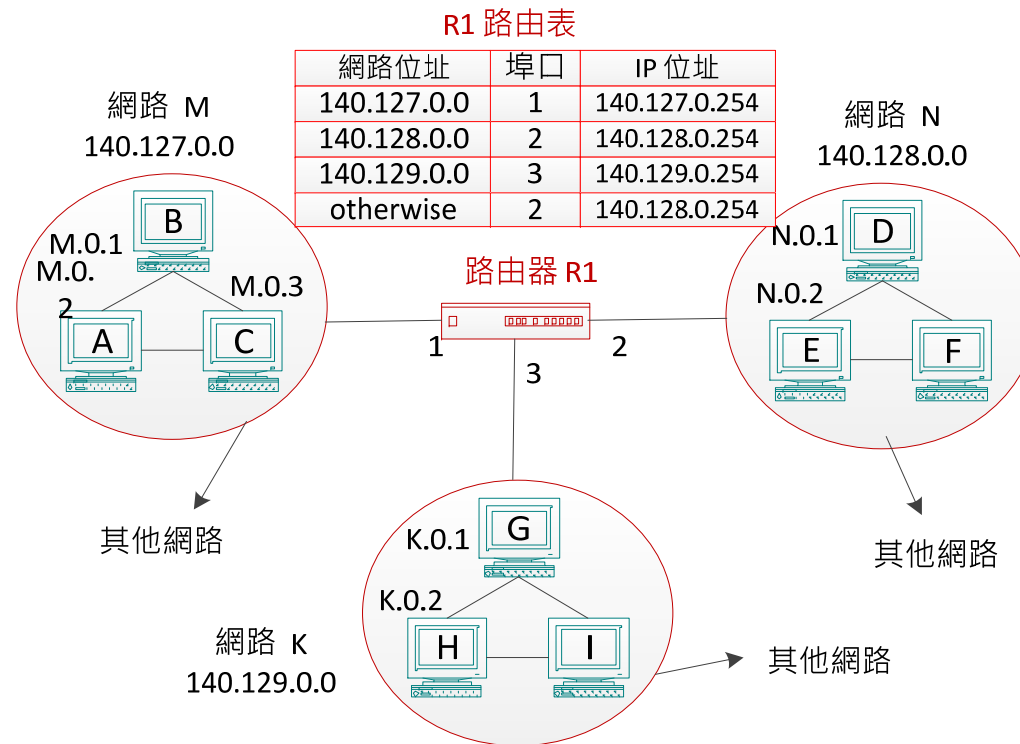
R1 路由表

| 網路位址 | 埠口 | IP 位址 |
|---|---|---|
| 140.127.0.0 | 1 | 140.127.0.254 |
| 140.128.0.0 | 2 | 140.128.0.254 |
| 140.129.0.0 | 3 | 140.129.0.254 |
| otherwise | 2 | 140.128.0.254 |

網路 M
140.127.0.0

B
M.0.1
M.0.2
M.0.3
A
C

路由器 R1
1
2
3

網路 N
140.128.0.0

N.0.1
D
N.0.2
E
F

其他網路

K.0.1
G
K.0.2
H
I

網路 K
140.129.0.0

其他網路

其他網路